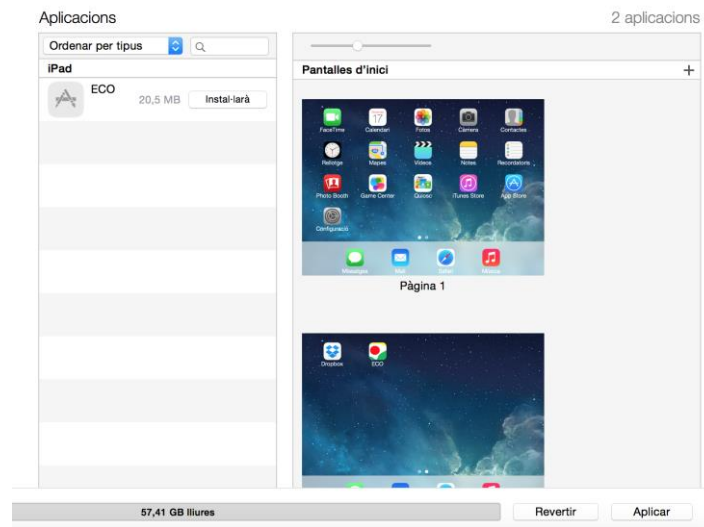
Aplicacions

2 aplicacions

Ordenar per tipus

iPad

ECO

20,5 MB

Instal·larà

Pantalles d'inici

+

FaceTime

Calendari

Fotos

Càmera

Contactes

Rellotge

Mapes

Vídeos

Notes

Recordatoris

Photo Booth

Game Center

Quiosc

iTunes Store

App Store

Configuració

Missatges

Mail

Safari

Música

Pàgina 1

Dropbox

ECO

57,41 GB lliures

Revertir

Aplicar